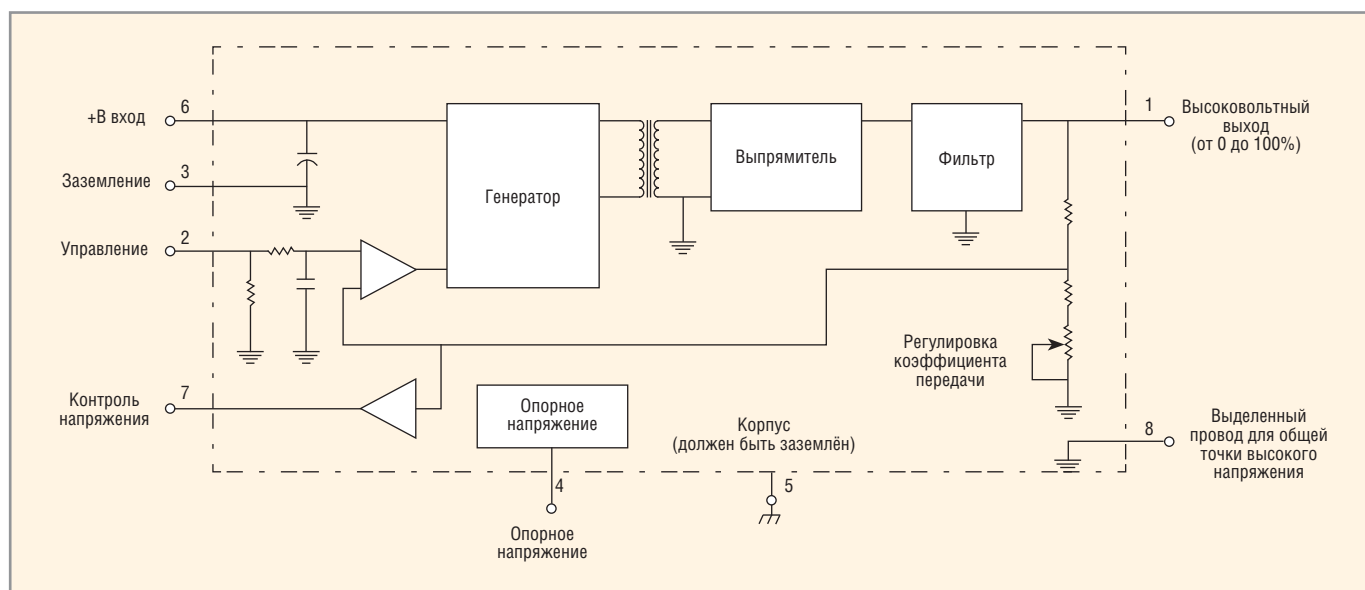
+В вход 6

Заземление 3

Управление 2

Контроль напряжения 7

Генератор

Выпрямитель

Фильтр

1 Высоковольтный выход (от 0 до 100%)

Регулировка коэффициента передачи

Опорное напряжение

Корпус (должен быть заземлён)

8 Выделенный провод для общей точки высокого напряжения

4

Опорное напряжение

5